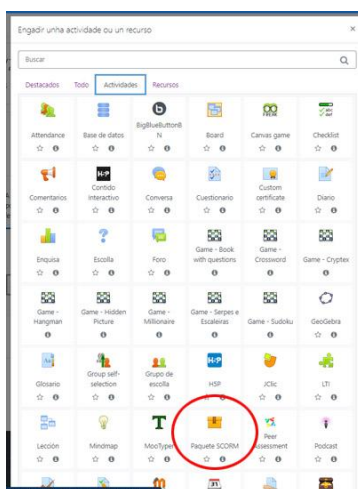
Engadir unha actividade ou un recurso

×

Buscar

Destacados Todo Actividades Recursos

Attendance

Base de datos

BigBlueButtonBN

Board

Canvas game

Checklist

Comentarios

H-P Contido interactivo

Conversa

Cuestionario

Custom certificate

Diario

Enquisa

Escolla

Foro

Game - Book with questions

Game - Crossword

Game - Cryptex

Game - Hangman

Game - Hidden Picture

Game - Millionaire

Game - Serpes e Escaleiras

Game - Sudoku

GeoGebra

Glosario

Group self-selection

Grupo de escolla

H-P H5P

JClic

LTI

Lección

Mindmap

MooTyper

Paquete SCORM

Peer assessment

Podcast